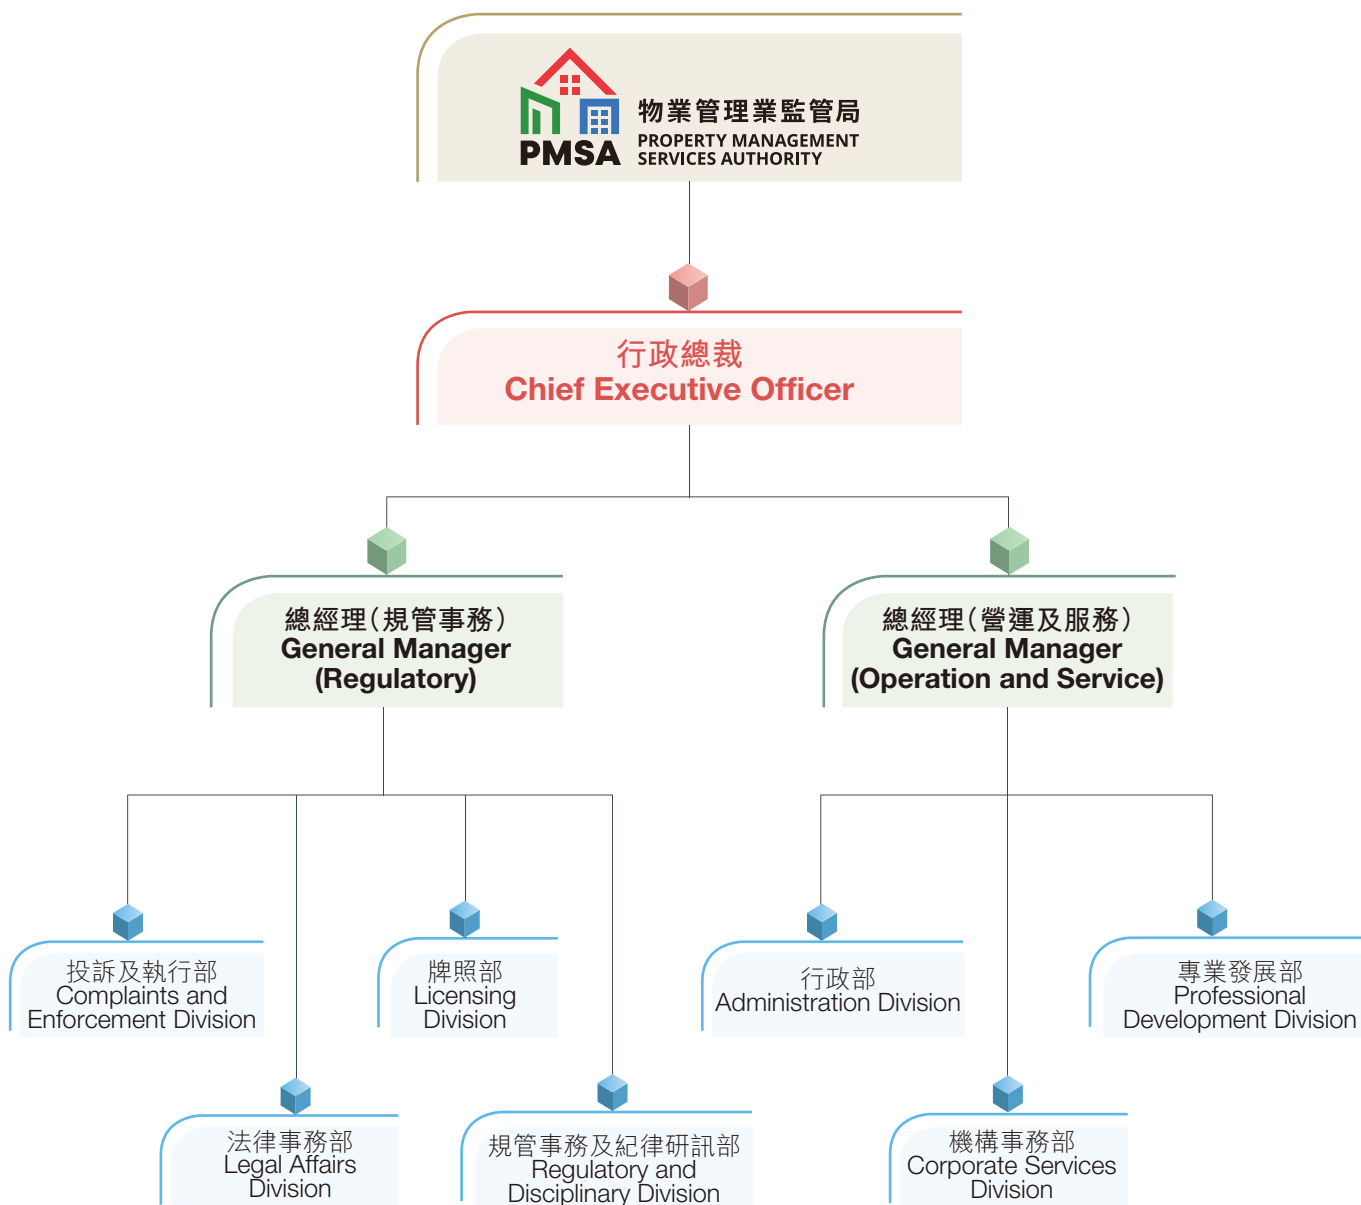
PMSA
物業管理業監管局
PROPERTY MANAGEMENT SERVICES AUTHORITY

行政總裁
Chief Executive Officer

總經理（規管事務）
General Manager (Regulatory)

總經理（營運及服務）
General Manager (Operation and Service)

投訴及執行部
Complaints and Enforcement Division

牌照部
Licensing Division

行政部
Administration Division

專業發展部
Professional Development Division

法律事務部
Legal Affairs Division

規管事務及紀律研訊部
Regulatory and Disciplinary Division

機構事務部
Corporate Services Division